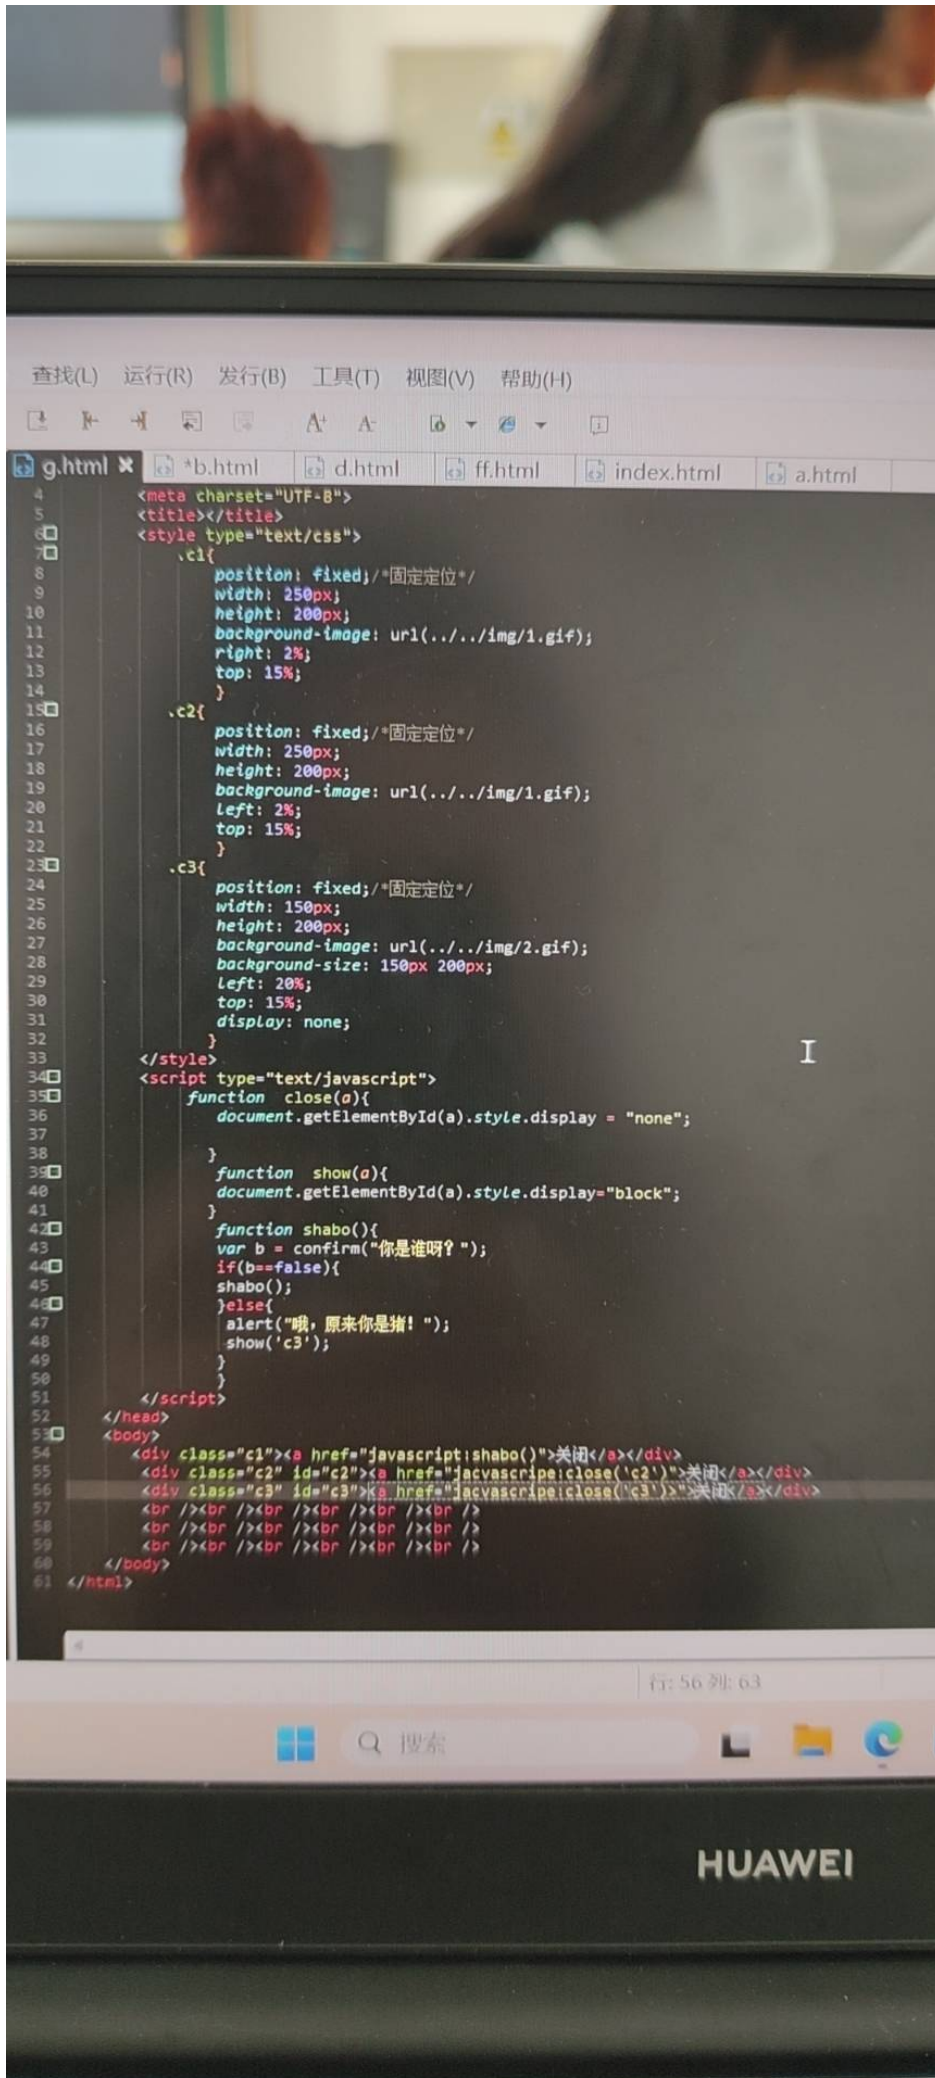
查找(L) 运行(R) 发行(B) 工具(T) 视图(V) 帮助(H)

g.html *b.html d.html ff.html index.html a.html

4 <meta charset="UTF-8">
5 <title></title>
6 <style type="text/css">
7 .c1{
8 position: fixed;/*固定定位*/
9 width: 250px;
10 height: 200px;
11 background-image: url(../../img/1.gif);
12 right: 2%;
13 top: 15%;
14 }
15 .c2{
16 position: fixed;/*固定定位*/
17 width: 250px;
18 height: 200px;
19 background-image: url(../../img/1.gif);
20 left: 2%;
21 top: 15%;
22 }
23 .c3{
24 position: fixed;/*固定定位*/
25 width: 150px;
26 height: 200px;
27 background-image: url(../../img/2.gif);
28 background-size: 150px 200px;
29 left: 20%;
30 top: 15%;
31 display: none;
32 }
33 </style>
34 <script type="text/javascript">
35 function close(a){
36 document.getElementById(a).style.display = "none";
37
38 }
39 function show(a){
40 document.getElementById(a).style.display="block";
41 }
42 function shabo(){
43 var b = confirm("你是谁呀？");
44 if(b==false){
45 shabo();
46 }else{
47 alert("哦，原来你是猪！");
48 show('c3');
49 }
50 }
51 </script>
52 </head>
53 <body>
54 <div class="c1"><a href="javascript:shabo()">关闭</a></div>
55 <div class="c2" id="c2"><a href="jacvascripe:close('c2')">关闭</a></div>
56 <div class="c3" id="c3"><a href="jacvascripe:close('c3')">关闭</a></div>
57 <br /><br /><br /><br /><br /><br />
58 <br /><br /><br /><br /><br /><br />
59 <br /><br /><br /><br /><br /><br />
60 </body>
61 </html>

行: 56 列: 63

搜索

HUAWEI